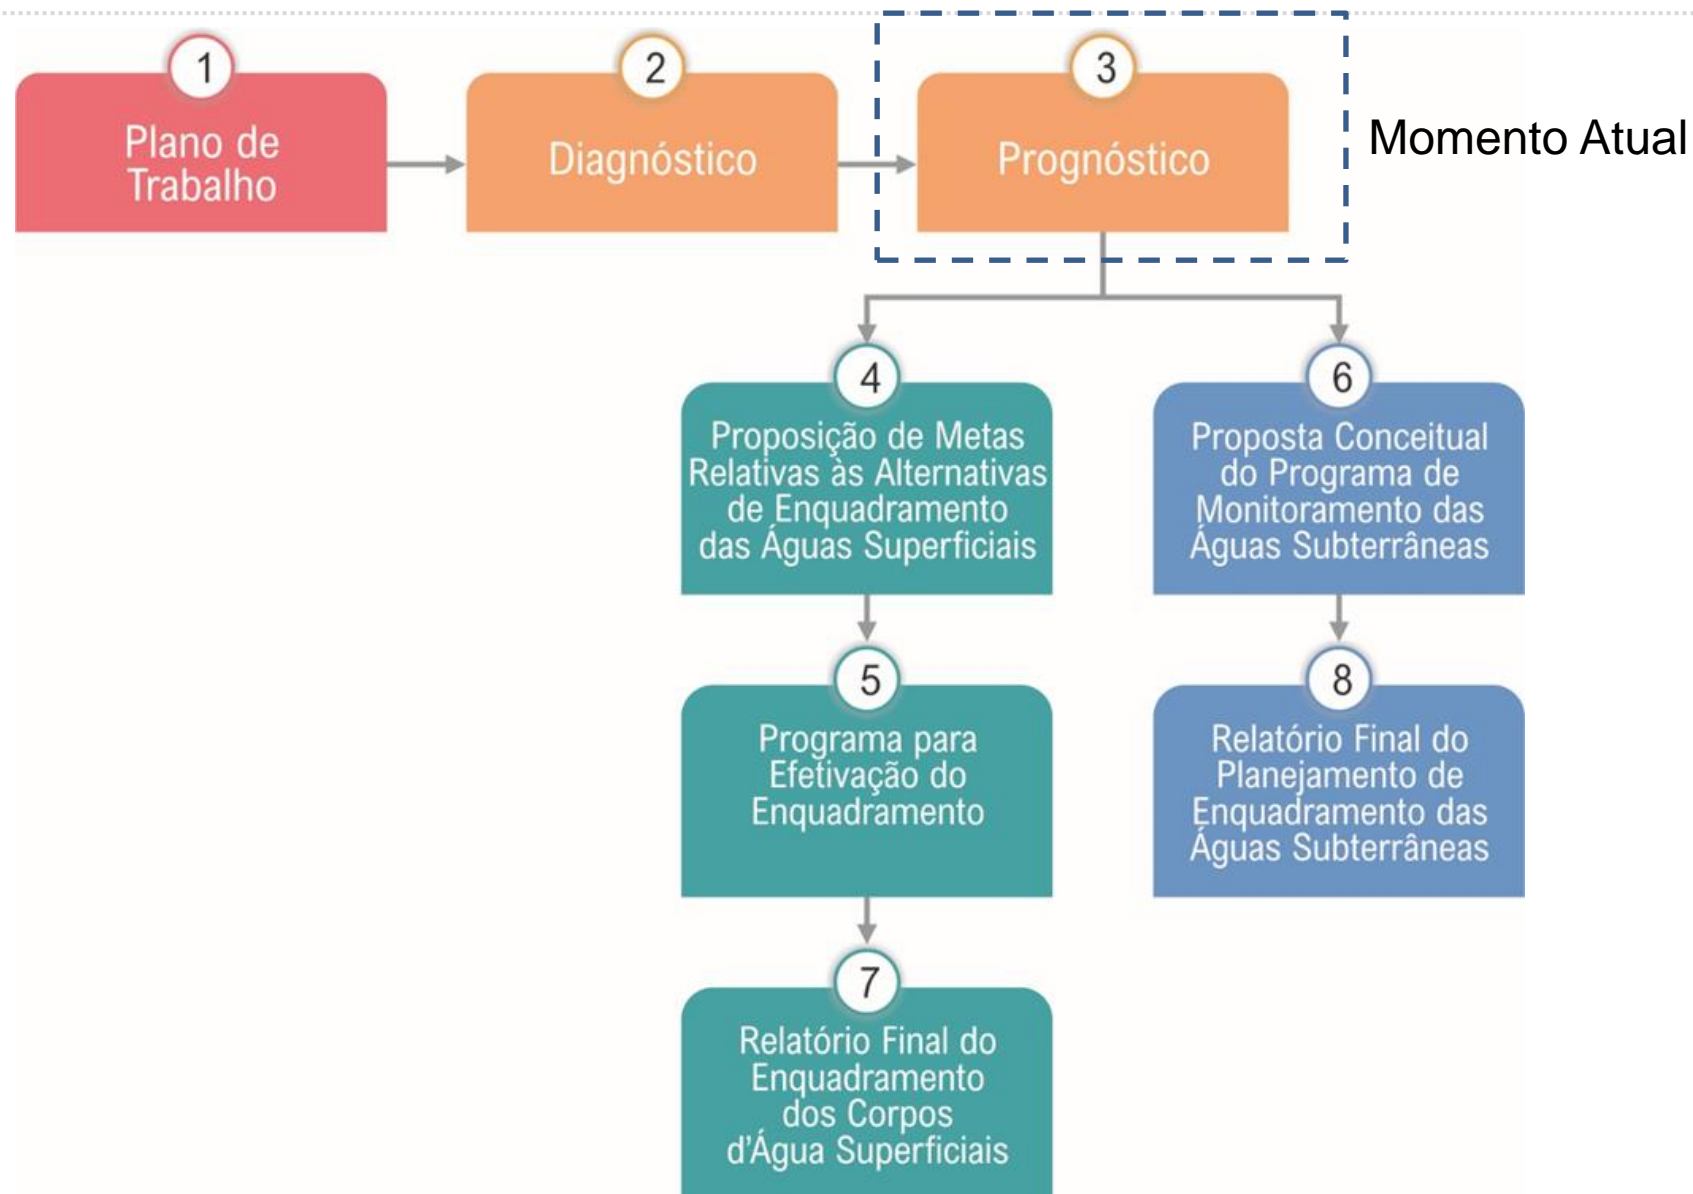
1
Plano de Trabalho

2
Diagnóstico

3
Prognóstico

Momento Atual

4
Proposição de Metas Relativas às Alternativas de Enquadramento das Águas Superficiais

6
Proposta Conceitual do Programa de Monitoramento das Águas Subterrâneas

5
Programa para Efetivação do Enquadramento

8
Relatório Final do Planejamento de Enquadramento das Águas Subterrâneas

7
Relatório Final do Enquadramento dos Corpos d'Água Superficiais